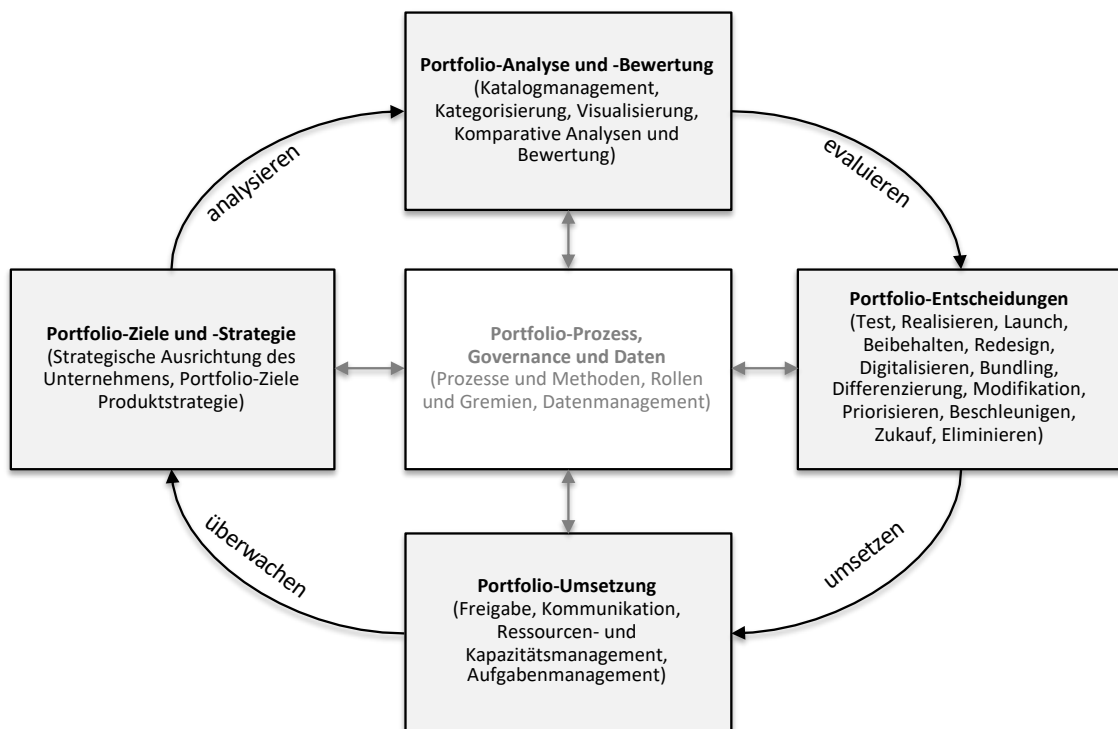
Portfolio-Analyse und -Bewertung
(Katalogmanagement, Kategorisierung, Visualisierung, Komparative Analysen und Bewertung)

analysieren

evaluieren

Portfolio-Ziele und -Strategie
(Strategische Ausrichtung des Unternehmens, Portfolio-Ziele Produktstrategie)

Portfolio-Prozess, Governance und Daten
(Prozesse und Methoden, Rollen und Gremien, Datenmanagement)

Portfolio-Entscheidungen
(Test, Realisieren, Launch, Beibehalten, Redesign, Digitalisieren, Bundling, Differenzierung, Modifikation, Priorisieren, Beschleunigen, Zukauf, Eliminieren)

überwachen

umsetzen

Portfolio-Umsetzung
(Freigabe, Kommunikation, Ressourcen- und Kapazitätsmanagement, Aufgabenmanagement)